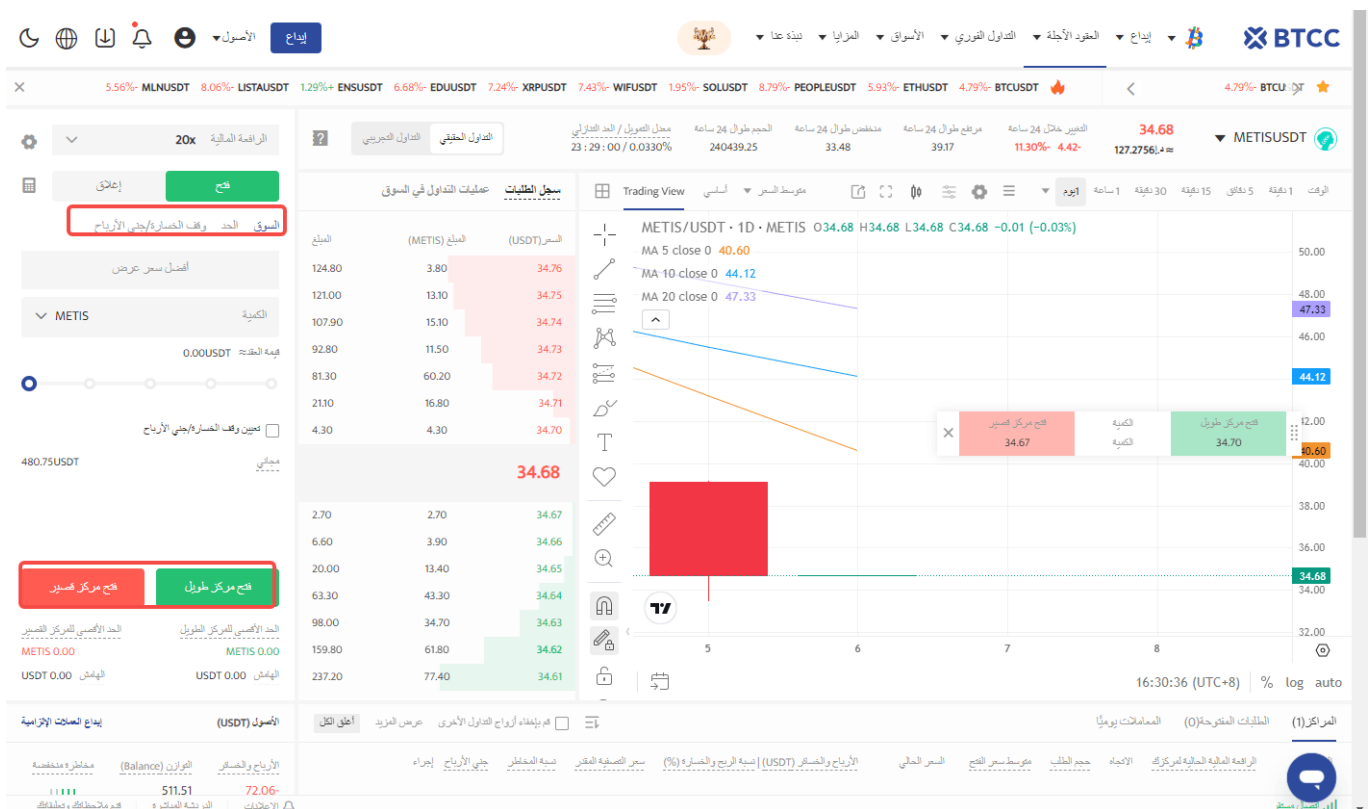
BTCC ▾ إيداع ▾ العقود الآجلة ▾ التداول الفوري ▾ الأسواق ▾ المزايا ▾ نبذة عنا ▾ إيداع الأصول▾

BTCUSDT 4.79%- ETHUSDT 5.93%- PEOPLEUSDT 8.79%- SOLUSDT 1.95%- WIFUSDT 7.43%- XRPUSDT 7.24%- EDUUSDT 6.68%- ENSUSDT 1.29%+ LISTAUSDT 8.06%- MLNUSDT 5.56%- BTCUSDT 4.79%-

METISUSDT 34.68 127.2756≈ التغيير خلال 24 ساعة 4.42- 11.30%- مرتفع طوال 24 ساعة 39.17 منخفض طوال 24 ساعة 33.48 الحجم طوال 24 ساعة 240439.25 معدل التمويل / العد التنازلي 0.0330% / 23 : 29 : 00 التداول الحقيقي التداول التجريبي

الرافعة المالية 20x
فتح إغلاق
السوق الحد وقف الخسارة/جني الأرباح
أفضل سعر عرض
الكمية METIS
قيمة العقد 0.00USDT
تعيين وقف الخسارة/جني الأرباح
مجاني 480.75USDT
فتح مركز طويل فتح مركز قصير
الحد الأقصى للمركز الطويل METIS 0.00 الحد الأقصى للمركز القصير METIS 0.00
الهامش USDT 0.00 الهامش USDT 0.00

سجل الطلبات عمليات التداول في السوق
| السعر(USDT) | المبلغ (METIS) | المبلغ |
|---|---|---|
| 34.76 | 3.80 | 124.80 |
| 34.75 | 13.10 | 121.00 |
| 34.74 | 15.10 | 107.90 |
| 34.73 | 11.50 | 92.80 |
| 34.72 | 60.20 | 81.30 |
| 34.71 | 16.80 | 21.10 |
| 34.70 | 4.30 | 4.30 |
| 34.68 | | |
| 34.67 | 2.70 | 2.70 |
| 34.66 | 3.90 | 6.60 |
| 34.65 | 13.40 | 20.00 |
| 34.64 | 43.30 | 63.30 |
| 34.63 | 34.70 | 98.00 |
| 34.62 | 61.80 | 159.80 |
| 34.61 | 77.40 | 237.20 |

الوقت 1 دقيقة 5 دقائق 15 دقيقة 30 دقيقة 1 ساعة 1يوم ▾ متوسط السعر ▾ أساسي Trading View
METIS/USDT · 1D · METIS O34.68 H34.68 L34.68 C34.68 −0.01 (−0.03%)
MA 5 close 0 40.60
MA 10 close 0 44.12
MA 20 close 0 47.33
فتح مركز قصير 34.67 الكمية الكمية فتح مركز طويل 34.70
50.00 48.00 47.33 46.00 44.12 42.00 40.60 38.00 36.00 34.68 34.00 32.00
5 6 7 8
16:30:36 (UTC+8) % log auto

الأصول (USDT) إيداع العملات الإلزامية
الأرباح والخسائر 72.06- التوازن (Balance) 511.51 مخاطرة منخفضة
المراكز(1) الطلبات المفتوحة(0) المعاملات يوميًا
قم بإخفاء أزواج التداول الأخرى عرض المزيد أغلق الكل
الرافعة المالية الحالية لمركزك الاتجاه حجم الطلب متوسط سعر الفتح السعر الحالي الأرباح والخسائر (USDT) نسبة الربح والخسارة (%) سعر التصفية المقدر نسبة المخاطر جني الأرباح إجراء